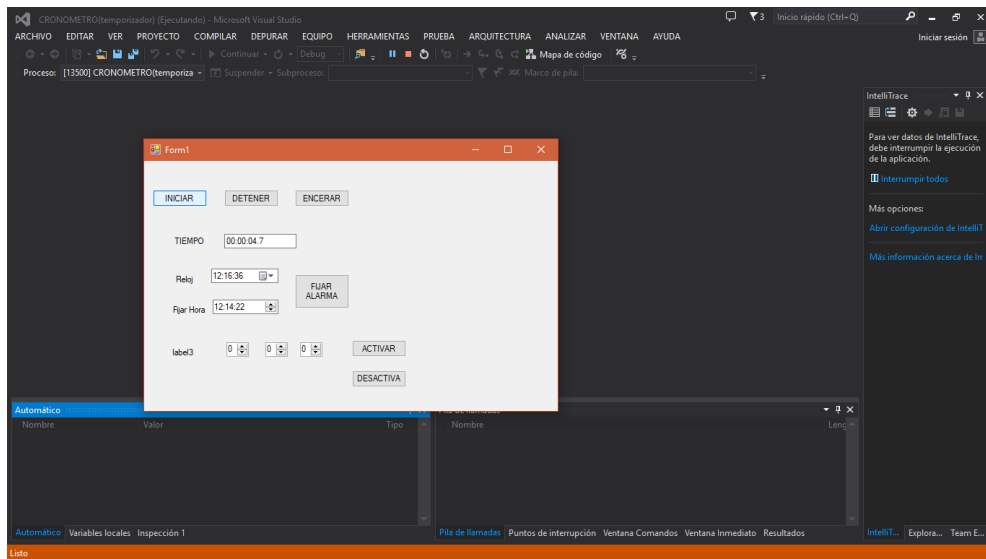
CRONOMETRO(temporizador) (Ejecutando) - Microsoft Visual Studio
3 Inicio rápido (Ctrl+Q)
ARCHIVO EDITAR VER PROYECTO COMPILAR DEPURAR EQUIPO HERRAMIENTAS PRUEBA ARQUITECTURA ANALIZAR VENTANA AYUDA
Iniciar sesión
Continuar Debug Mapa de código
Proceso: [13500] CRONOMETRO(temporiza Suspender Subproceso: Marco de pila:

Form1

INICIAR DETENER ENCERAR

TIEMPO 00:00:04.7

Reloj 12:16:36
FIJAR ALARMA
Fijar Hora 12:14:22

label3 0 0 0 ACTIVAR

DESACTIVA

IntelliTrace
Para ver datos de IntelliTrace, debe interrumpir la ejecución de la aplicación.
Interrumpir todos
Más opciones:
Abrir configuración de IntelliT
Más información acerca de In

Automático
Nombre Valor Tipo
Pila de llamadas
Nombre Leng
Automático Variables locales Inspección 1
Pila de llamadas Puntos de interrupción Ventana Comandos Ventana Inmediato Resultados
IntelliT... Explora... Team E...
Listo